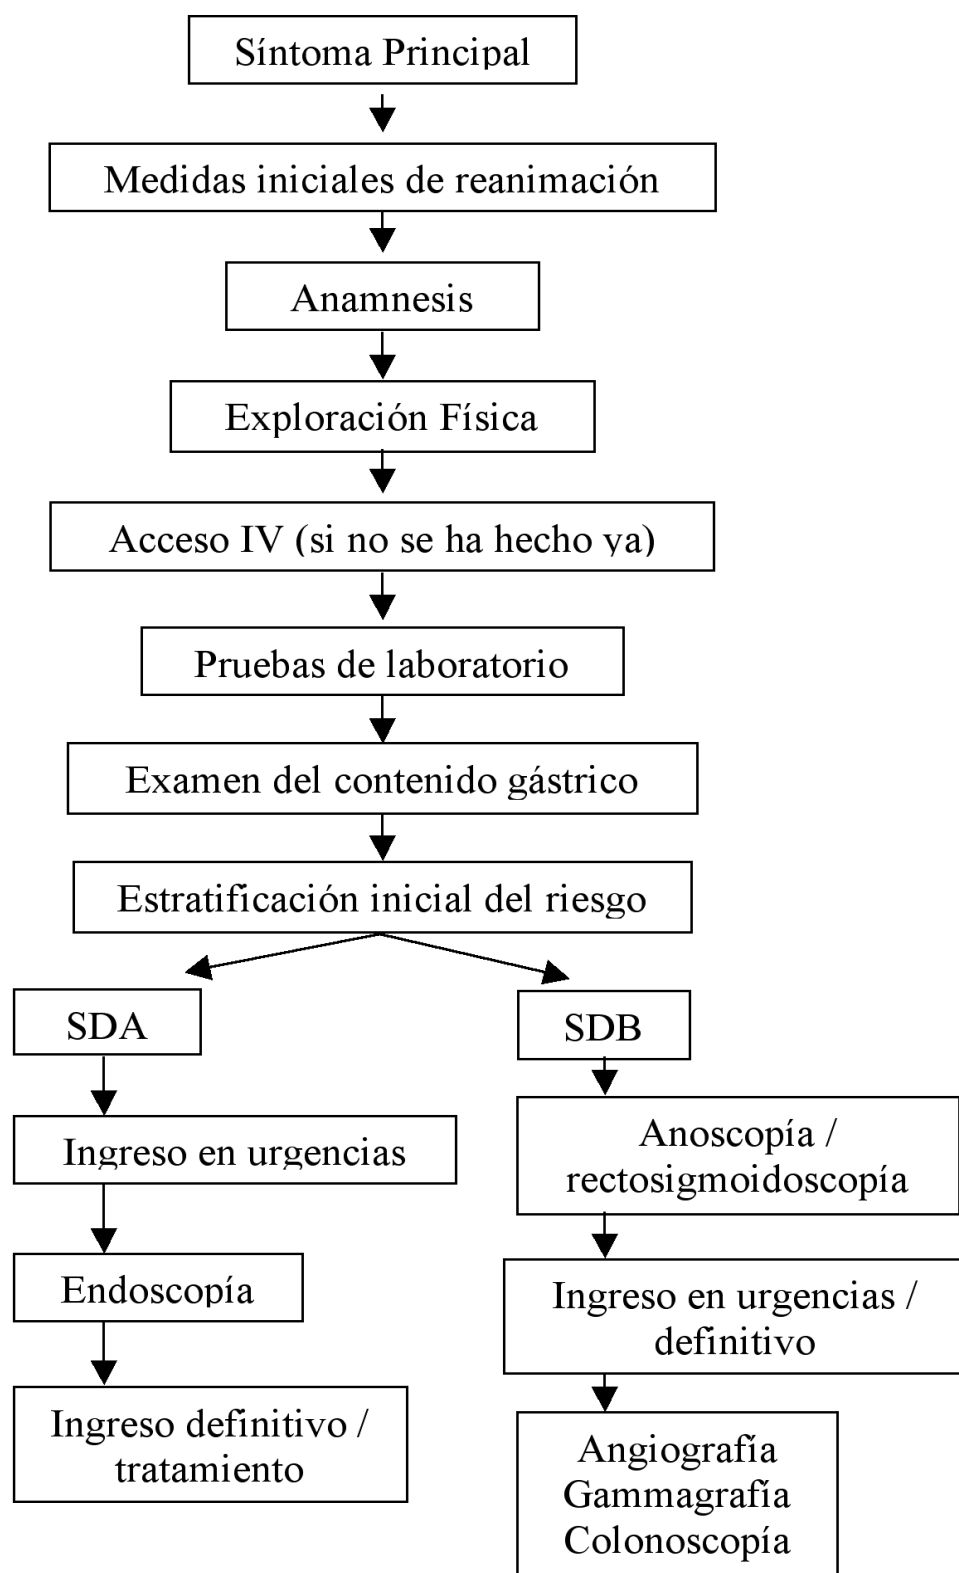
Síntoma Principal

Medidas iniciales de reanimación

Anamnesis

Exploración Física

Acceso IV (si no se ha hecho ya)

Pruebas de laboratorio

Examen del contenido gástrico

Estratificación inicial del riesgo

SDA

Ingreso en urgencias

Endoscopia

Ingreso definitivo / tratamiento

SDB

Anoscopia / rectosigmoidoscopia

Ingreso en urgencias / definitivo

Angiografía
Gammagrafía
Colonoscopia